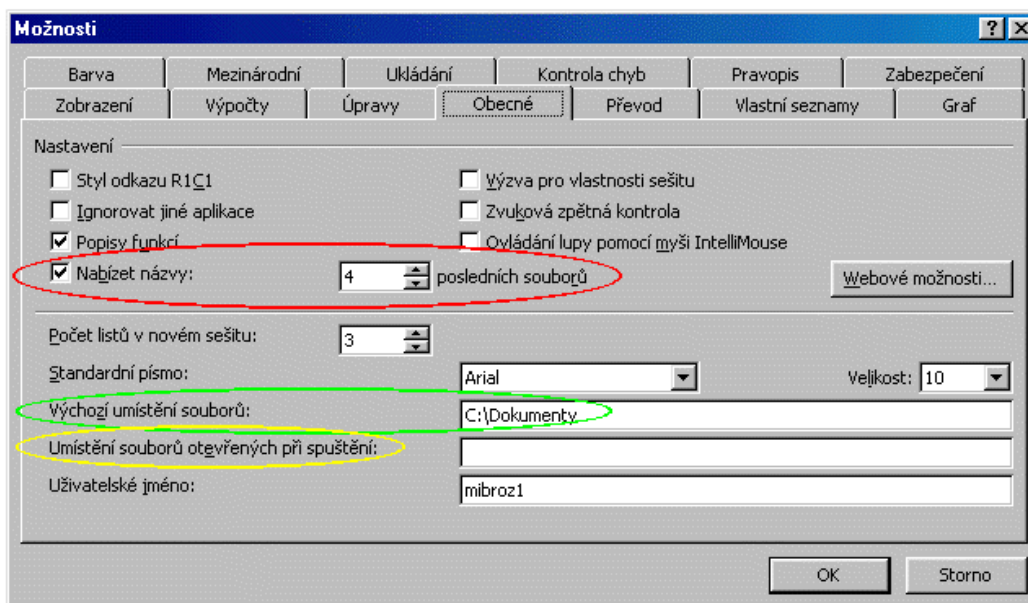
Možnosti

?
X

Barva
Mezinárodní
Ukládání
Kontrola chyb
Pravopis
Zabezpečení
Zobrazení
Výpočty
Úpravy
Obecné
Převod
Vlastní seznamy
Graf

Nastavení

Styl odkazu R1C1
Výzva pro vlastnosti sešitu
Ignorovat jiné aplikace
Zvuková zpětná kontrola
Popisy funkcí
Ovládání lupy pomocí myši IntelliMouse
Nabízet názvy: 4 posledních souborů
Webové možnosti...

Počet listů v novém sešitu: 3
Standardní písmo: Arial
Velikost: 10
Výchozí umístění souborů: C:\Dokumenty
Umístění souborů otevřených při spuštění:
Uživatelské jméno: mibroz1

OK
Storno